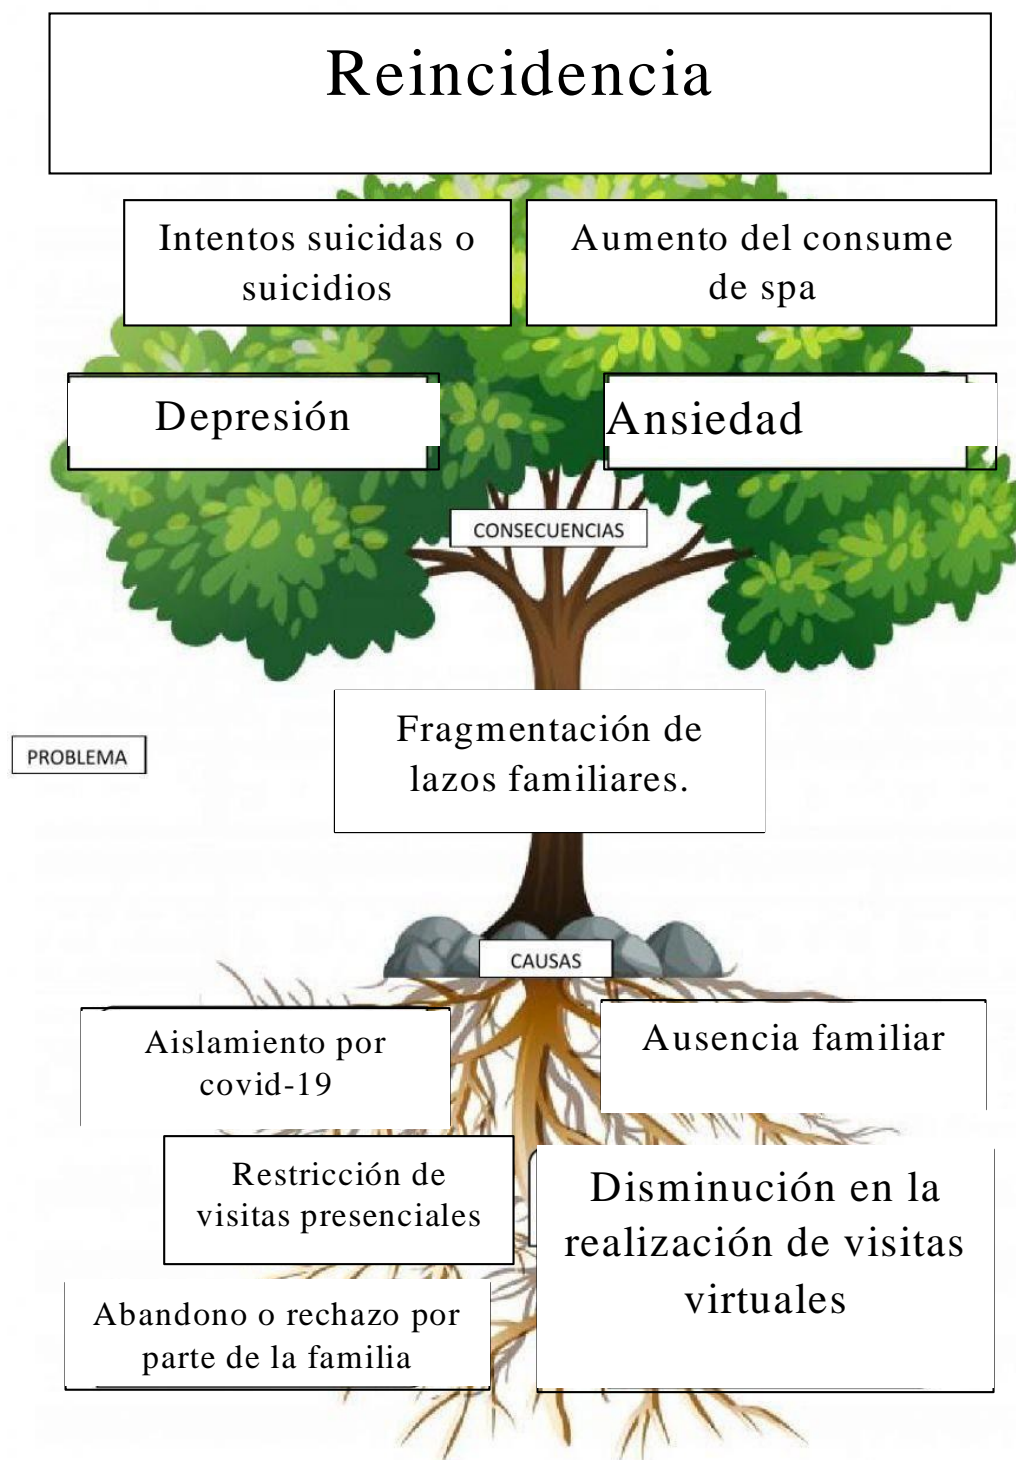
Reincidencia

Intentos suicidas o suicidios

Aumento del consume de spa

Depresión

Ansiedad

CONSECUENCIAS

PROBLEMA

Fragmentación de lazos familiares.

CAUSAS

Aislamiento por covid-19

Ausencia familiar

Restricción de visitas presenciales

Disminución en la realización de visitas virtuales

Abandono o rechazo por parte de la familia